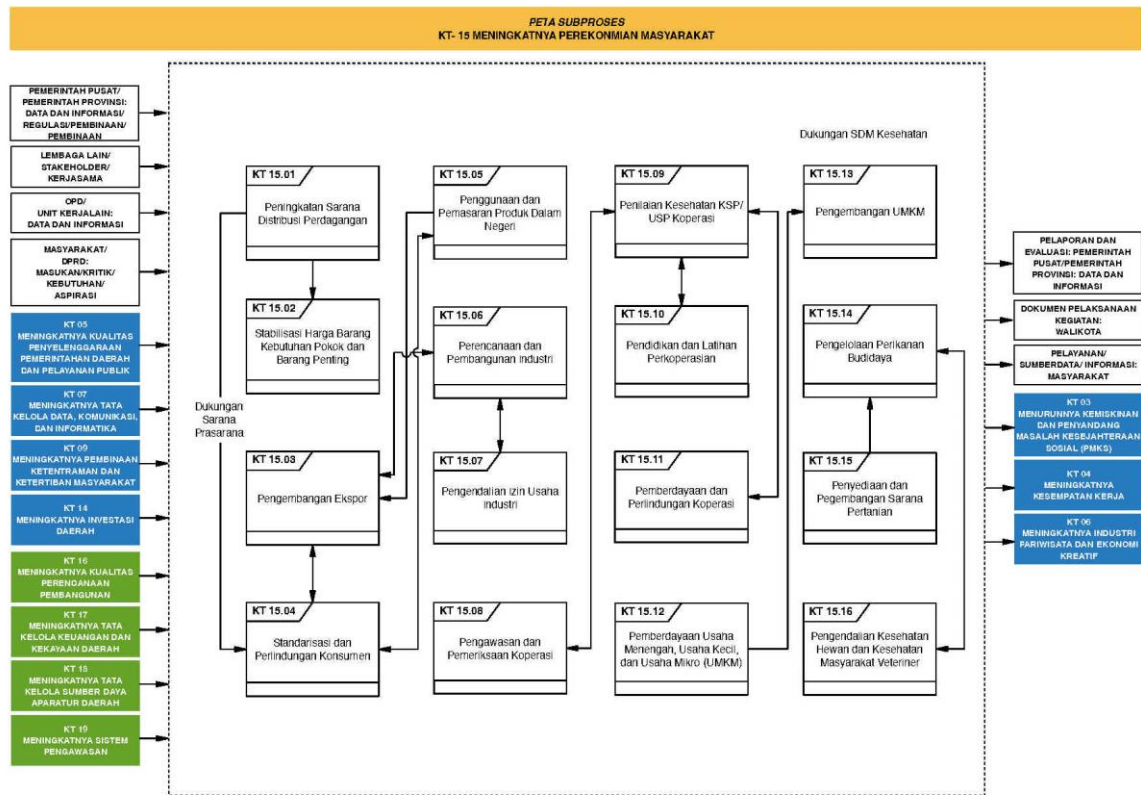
PETA SUBPROSES
KT- 15 MENINGKATNYA PEREKONMIAN MASYARAKAT

PEMERINTAH PUSAT/ PEMERINTAH PROVINSI: DATA DAN INFORMASI/ REGULASI/PEMBINAAN/ PEMBINAAN

LEMBAGA LAIN/ STAKEHOLDER/ KERJASAMA

OPD/ UNIT KERJALAIN: DATA DAN INFORMASI

MASYARAKAT/ DPRD: MASUKAN/KRITIK/ KEBUTUHAN/ ASPIRASI

KT 05
MENINGKATNYA KUALITAS PENYELENGGARAAN PEMERINTAHAN DAERAH DAN PELAYANAN PUBLIK

KT 07
MENINGKATNYA TATA KELOLA DATA, KOMUNIKASI, DAN INFORMATIKA

KT 09
MENINGKATNYA PEMBINAAN KETENTRAMAN DAN KETERTIBAN MASYARAKAT

KT 14
MENINGKATNYA INVESTASI DAERAH

KT 16
MENINGKATNYA KUALITAS PERENCANAAN PEMBANGUNAN

KT 17
MENINGKATNYA TATA KELOLA KEUANGAN DAN KEKAYAAN DAERAH

KT 18
MENINGKATNYA TATA KELOLA SUMBER DAYA APARATUR DAERAH

KT 19
MENINGKATNYA SISTEM PENGAWASAN

Dukungan SDM Kesehatan

Dukungan Sarana Prasarana

KT 15.01
Peningkatan Sarana Distribusi Perdagangan

KT 15.02
Stabilisasi Harga Barang Kebutuhan Pokok dan Barang Penting

KT 15.03
Pengembangan Ekspor

KT 15.04
Standarisasi dan Perlindungan Konsumen

KT 15.05
Penggunaan dan Pemasaran Produk Dalam Negeri

KT 15.06
Perencanaan dan Pembangunan Industri

KT 15.07
Pengendalian izin Usaha Industri

KT 15.08
Pengawasan dan Pemeriksaan Koperasi

KT 15.09
Penilaian Kesehatan KSP/ USP Koperasi

KT 15.10
Pendidikan dan Latihan Perkoperasian

KT 15.11
Pemberdayaan dan Perlindungan Koperasi

KT 15.12
Pemberdayaan Usaha Menengah, Usaha Kecil, dan Usaha Mikro (UMKM)

KT 15.13
Pengembangan UMKM

KT 15.14
Pengelolaan Perikanan Budidaya

KT 15.15
Penyediaan dan Pegembangan Sarana Pertanian

KT 15.16
Pengendalian Kesehatan Hewan dan Kesehatan Masyarakat Veteriner

PELAPORAN DAN EVALUASI: PEMERINTAH PUSAT/PEMERINTAH PROVINSI: DATA DAN INFORMASI

DOKUMEN PELAKSANAAN KEGIATAN: WALIKOTA

PELAYANAN/ SUMBERDATA/ INFORMASI: MASYARAKAT

KT 03
MENURUNNYA KEMISKINAN DAN PENYANDANG MASALAH KESEJAHTERAAN SOSIAL (PMKS)

KT 04
MENINGKATNYA KESEMPATAN KERJA

KT 06
MENINGKATNYA INDUSTRI PARIWISATA DAN EKONOMI KREATIF